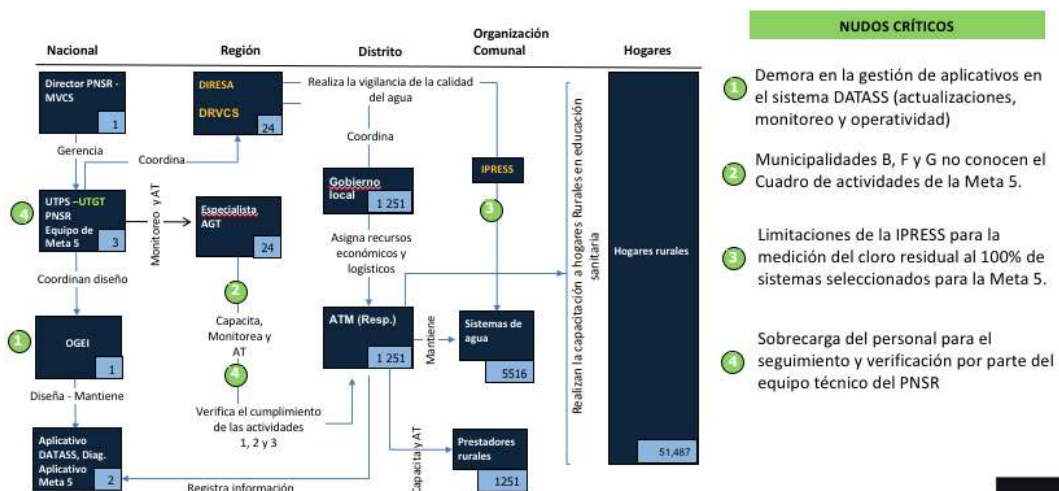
Nacional

Región

Distrito

Organización Comunal

Hogares

Director PNSR - MVCS

1

Gerencia

DIRESA

DRVCS

24

Realiza la vigilancia de la calidad del agua

Coordina

Coordina

4

UTPS –UTGT PNSR Equipo de Meta 5

3

Monitoreo y AT

Especialista AGT

24

Gobierno local

1 251

IPRESS

3

Asigna recursos económicos y logísticos

Coordinan diseño

2

Capacita, Monitorea y AT

4

1

OGEI

1

Diseña - Mantiene

ATM (Resp.)

1 251

Mantiene

Sistemas de agua

5516

Verifica el cumplimiento de las actividades 1, 2 y 3

Aplicativo DATASS, Diag. Aplicativo Meta 5

2

Registra información

Capacita y AT

Prestadores rurales

1251

Realizan la capacitación a hogares Rurales en educación sanitaria

Hogares rurales

51,487

NUDOS CRÍTICOS

1 Demora en la gestión de aplicativos en el sistema DATASS (actualizaciones, monitoreo y operatividad)

2 Municipalidades B, F y G no conocen el Cuadro de actividades de la Meta 5.

3 Limitaciones de la IPRESS para la medición del cloro residual al 100% de sistemas seleccionados para la Meta 5.

4 Sobrecarga del personal para el seguimiento y verificación por parte del equipo técnico del PNSR